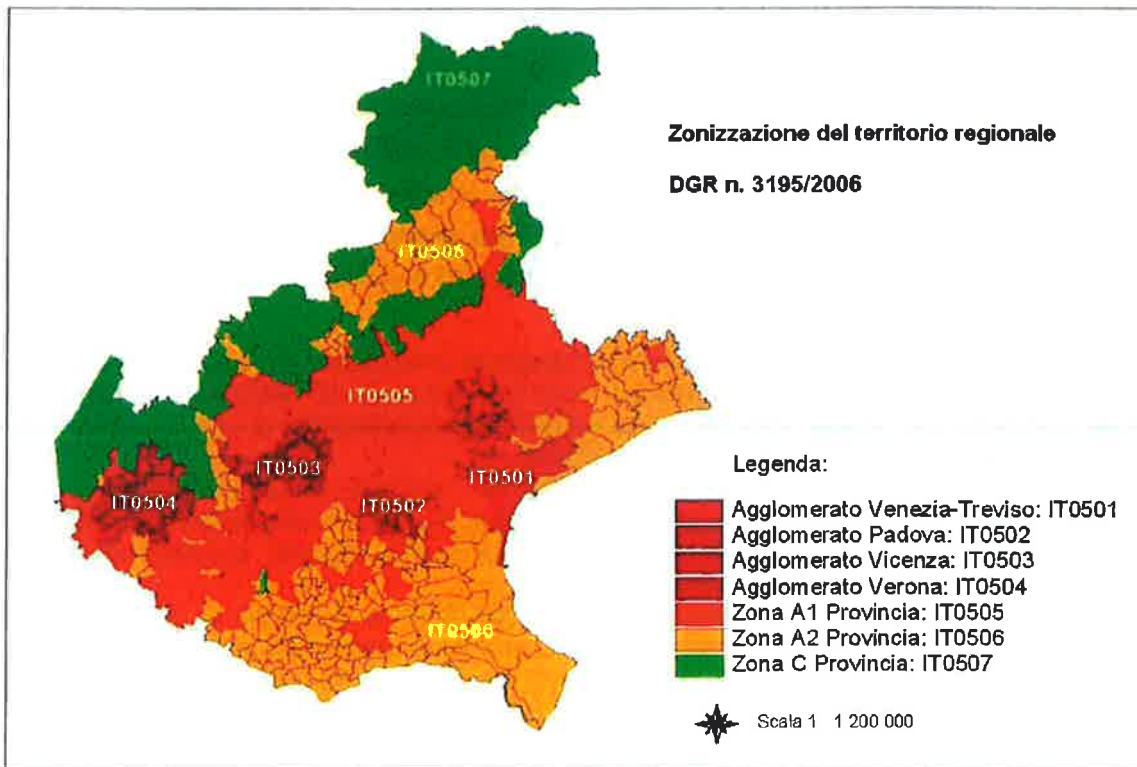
Zonizzazione del territorio regionale

DGR n. 3195/2006

IT0507

IT0506

IT0505

IT0503

IT0501

IT0504

IT0502

IT0506

Legenda:

Agglomerato Venezia-Treviso: IT0501
Agglomerato Padova: IT0502
Agglomerato Vicenza: IT0503
Agglomerato Verona: IT0504
Zona A1 Provincia: IT0505
Zona A2 Provincia: IT0506
Zona C Provincia: IT0507

Scala 1 1 200 000